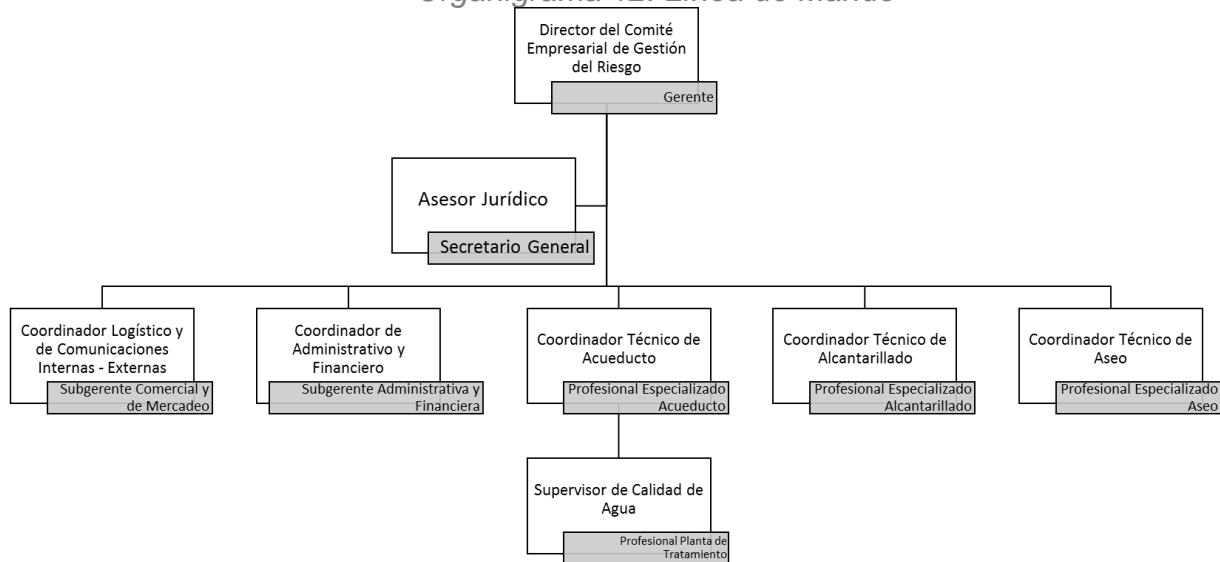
Organigrama 12. Línea de Mando

Director del Comité Empresarial de Gestión del Riesgo
Gerente

Asesor Jurídico
Secretario General

Coordinador Logístico y de Comunicaciones Internas - Externas
Subgerente Comercial y de Mercadeo

Coordinador de Administrativo y Financiero
Subgerente Administrativa y Financiera

Coordinador Técnico de Acueducto
Profesional Especializado Acueducto

Coordinador Técnico de Alcantarillado
Profesional Especializado Alcantarillado

Coordinador Técnico de Aseo
Profesional Especializado Aseo

Supervisor de Calidad de Agua
Profesional Planta de Tratamiento